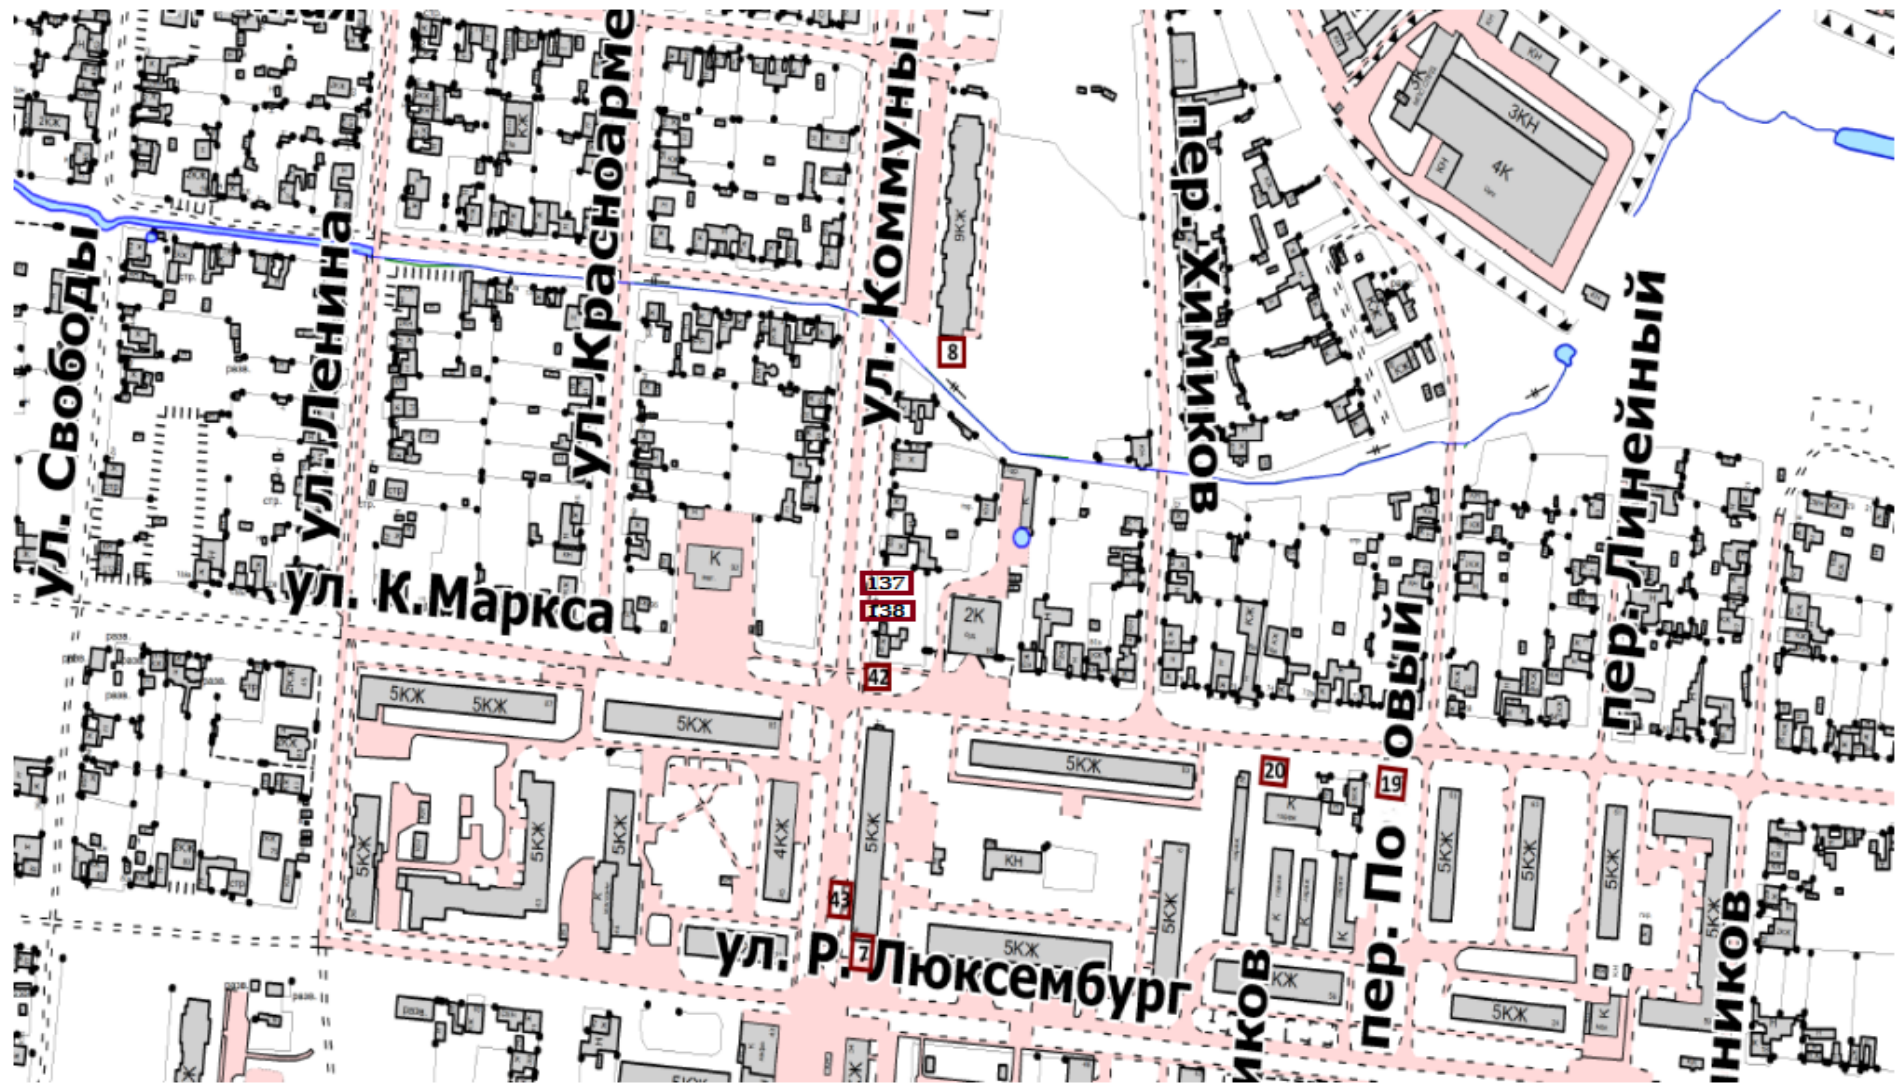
ул. Свободы
ул. Ленина
ул. Красноарме
ул. Коммуны
пер. Химиков
пер. Линейный
ул. К.Маркса
ул. Р. Люксембург
пер. По
овый
иков
нников
9КЖ
8
3КН
4К
КН
2КЖ
К
137
138
42
2К
5КЖ
5КЖ
5КЖ
5КЖ
20
19
5КЖ
5КЖ
5КЖ
4КЖ
5КЖ
5КЖ
КН
43
7
5КЖ
5КЖ
КЖ
5КЖ
5КЖ
5КЖ
5КЖ
5КЖ
К